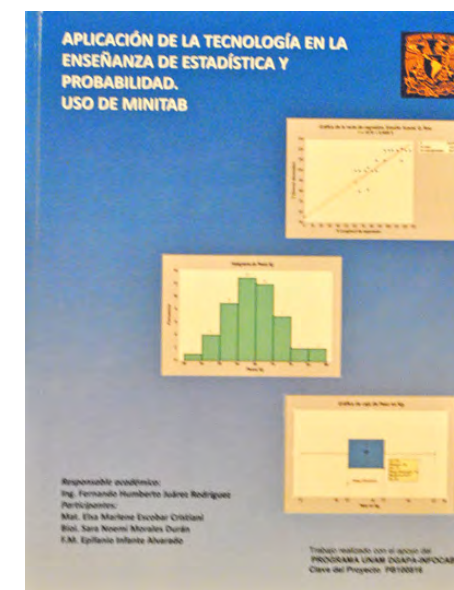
APLICACIÓN DE LA TECNOLOGÍA EN LA ENSEÑANZA DE ESTADÍSTICA Y PROBABILIDAD.
USO DE MINITAB

Responsable académico:
Ing. Fernando Humberto Juárez Rodríguez
Participantes:
Mat. Elsa Marlene Escobar Cristiani
Biol. Sara Noemí Morales Durán
F.M. Epifanio Infante Alvarado

Trabajo realizado con el apoyo del
PROGRAMA UNAM DGAPA-INFOCAB
Clave del Proyecto: PB100216